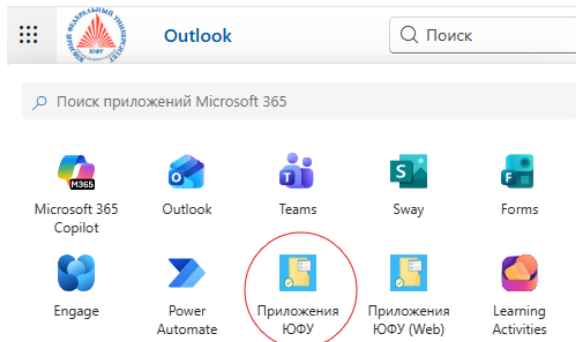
ЮЖНЫЙ ФЕДЕРАЛЬНЫЙ УНИВЕРСИТЕТ
ЮФУ

Outlook

Поиск

Поиск приложений Microsoft 365

M365

Microsoft 365 Copilot

Outlook

Teams

Sway

Forms

Engage

Power Automate

Приложения ЮФУ

Приложения ЮФУ (Web)

Learning Activities